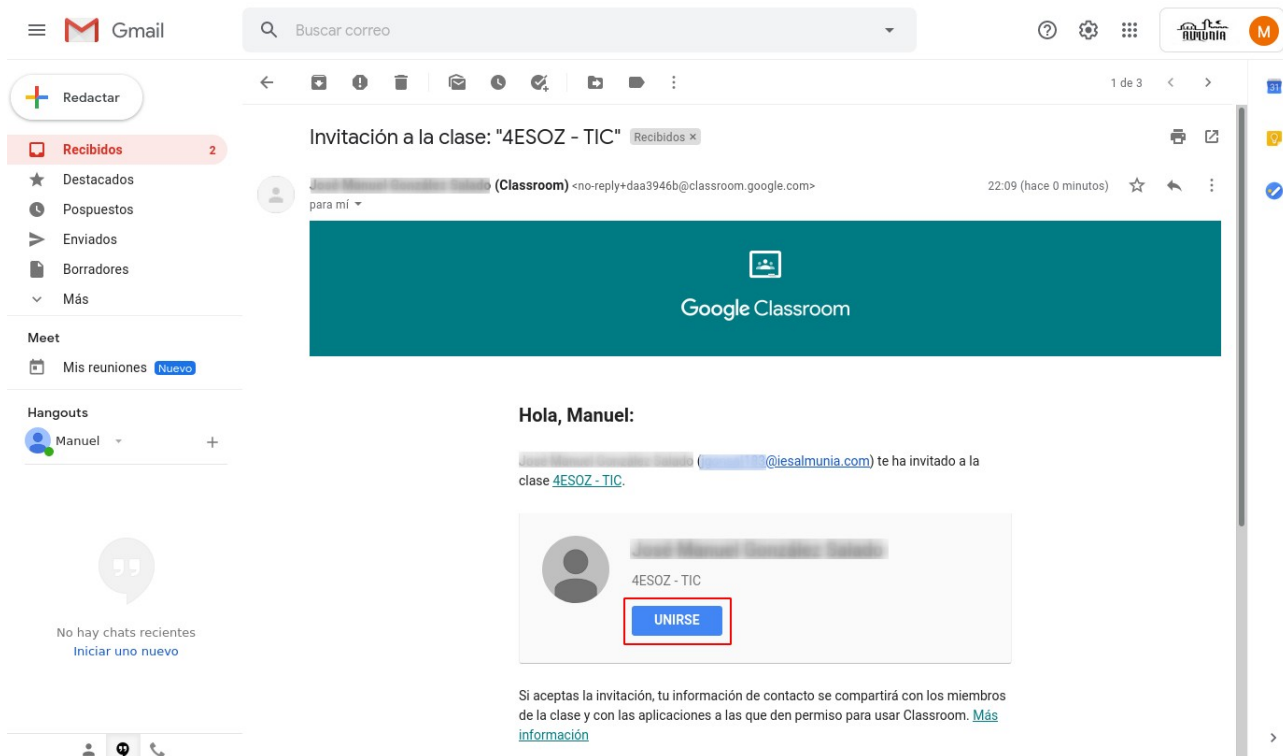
Gmail

Buscar correo

M

Redactar

Recibidos 2

Destacados

Pospuestos

Enviados

Borradores

Más

Meet

Mis reuniones Nuevo

Hangouts

Manuel

No hay chats recientes
Iniciar uno nuevo

1 de 3

Invitación a la clase: "4ESOZ - TIC" Recibidos ×

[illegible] (Classroom) <no-reply+daa3946b@classroom.google.com>
para mí

22:09 (hace 0 minutos)

Google Classroom

Hola, Manuel:

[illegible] ([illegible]@iesalmunia.com) te ha invitado a la clase 4ESOZ - TIC.

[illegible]

4ESOZ - TIC

UNIRSE

Si aceptas la invitación, tu información de contacto se compartirá con los miembros de la clase y con las aplicaciones a las que den permiso para usar Classroom. Más información